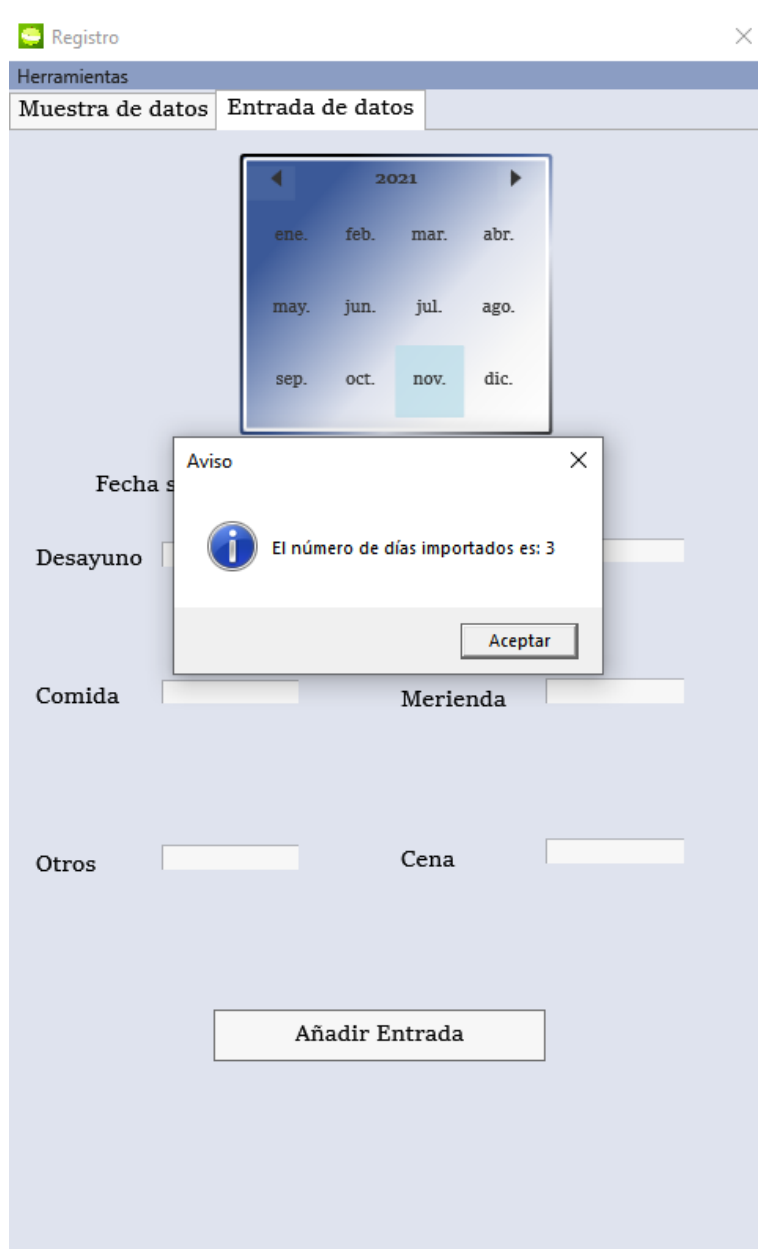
Registro

Herramientas

Muestra de datos | Entrada de datos

2021

ene. feb. mar. abr.
may. jun. jul. ago.
sep. oct. nov. dic.

Fecha s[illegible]

Aviso

El número de días importados es: 3

Aceptar

Desayuno

Comida

Merienda

Otros

Cena

Añadir Entrada